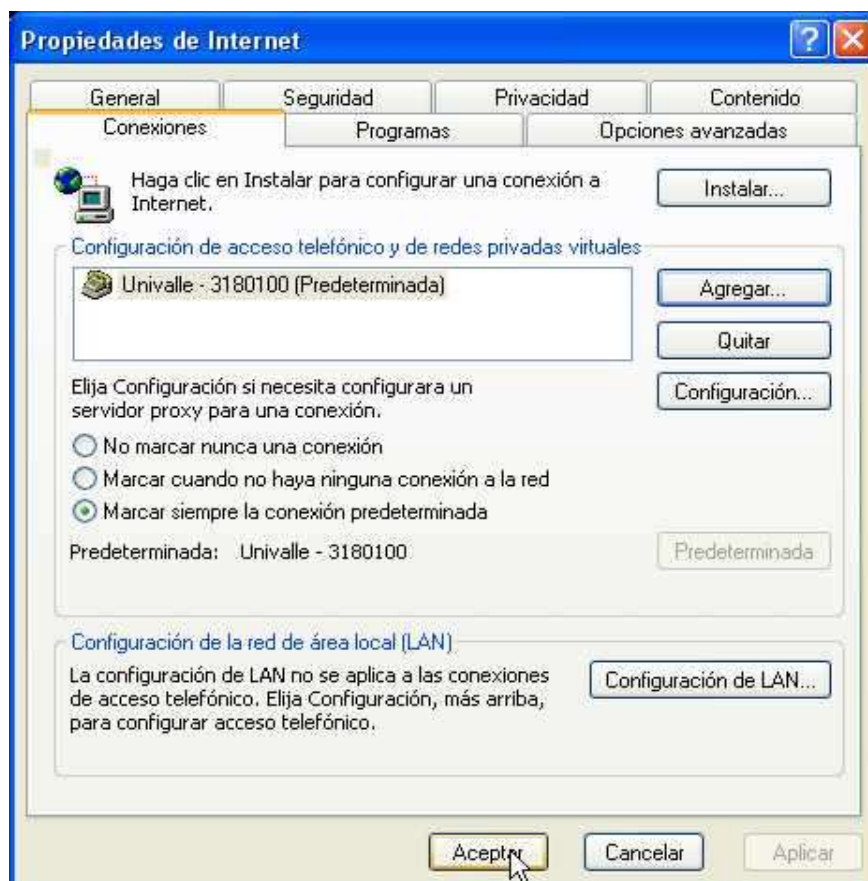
Propiedades de Internet

?

General | Seguridad | Privacidad | Contenido
Conexiones | Programas | Opciones avanzadas

Haga clic en Instalar para configurar una conexión a Internet.

Instalar...

Configuración de acceso telefónico y de redes privadas virtuales

Univalle - 3180100 (Predeterminada)

Agregar...

Quitar

Elija Configuración si necesita configurara un servidor proxy para una conexión.

Configuración...

No marcar nunca una conexión

Marcar cuando no haya ninguna conexión a la red

Marcar siempre la conexión predeterminada

Predeterminada: Univalle - 3180100

Predeterminada

Configuración de la red de área local (LAN)

La configuración de LAN no se aplica a las conexiones de acceso telefónico. Elija Configuración, más arriba, para configurar acceso telefónico.

Configuración de LAN...

Aceptar

Cancelar

Aplicar